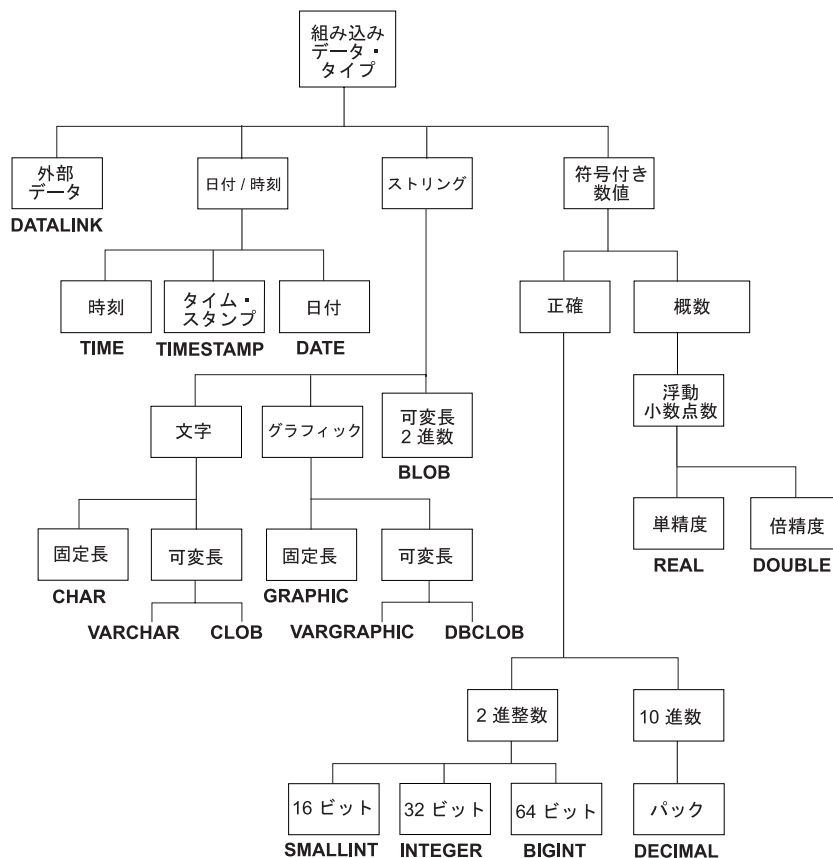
組み込み
データ・
タイプ

外部
データ
DATALINK

日付 / 時刻

ストリング

符号付き
数値

時刻
TIME

タイム・
スタンプ
TIMESTAMP

日付
DATE

正確

概数

浮動
小数点数

文字

グラフィック

可変長
2 進数
BLOB

単精度
REAL

倍精度
DOUBLE

固定長
CHAR

可変長

固定長
GRAPHIC

可変長

VARCHAR

CLOB

VARGRAPHIC

DBCLOB

2 進整数

10 進数

16 ビット
SMALLINT

32 ビット
INTEGER

64 ビット
BIGINT

パック
DECIMAL